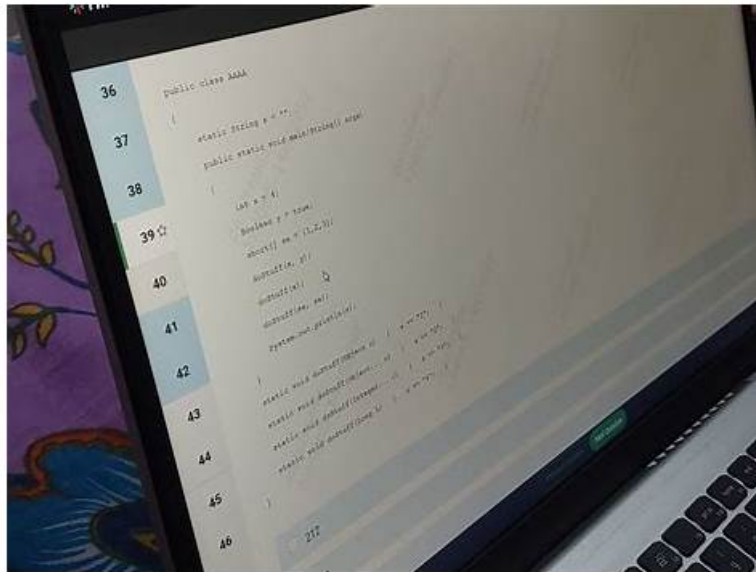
36

37

38

39

40

41

42

43

44

45

46

public class AAAA

{

static String s = "";

public static void main(String[] args)

{

int x = 4;

Boolean y = true;

short[] sa = {1,2,3};

doStuff(x, y);

doStuff(x);

doStuff(sa, sa);

System.out.println(s);

}

static void doStuff(Object o) { s += "1"; }

static void doStuff(Object... o) { s += "2"; }

static void doStuff(Integer... i) { s += "3"; }

static void doStuff(Long L) { s += "4"; }

}

212